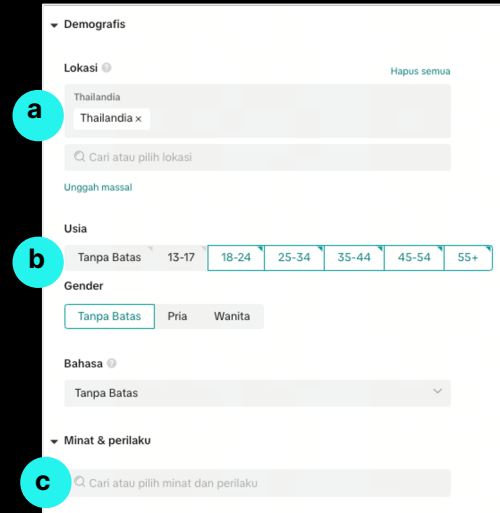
Demografis

Lokasi

Hapus semua

a

Thailandia

Thailandia ×

Cari atau pilih lokasi

Unggah massal

Usia

b

Tanpa Batas

13-17

18-24

25-34

35-44

45-54

55+

Gender

Tanpa Batas

Pria

Wanita

Bahasa

Tanpa Batas

Minat & perilaku

c

Cari atau pilih minat dan perilaku